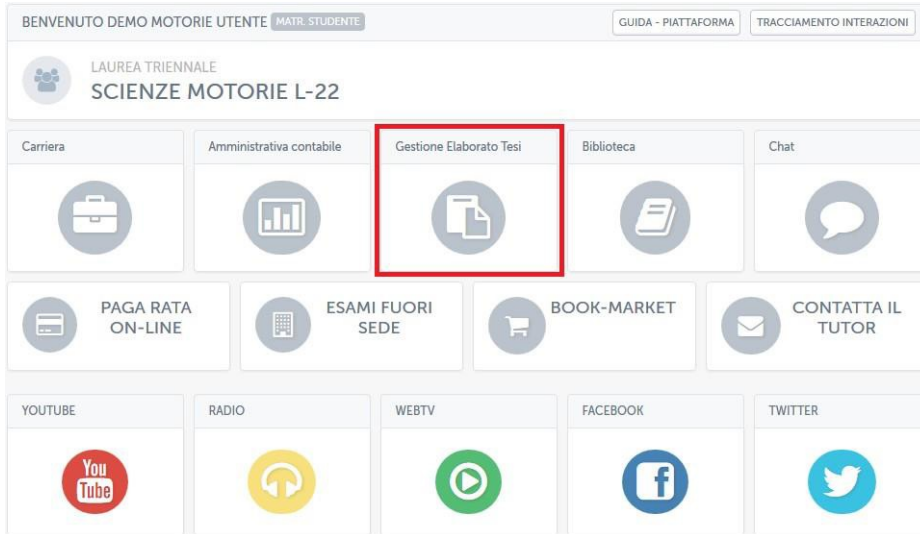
BENVENUTO DEMO MOTORIE UTENTE MATR. STUDENTE

GUIDA - PIATTAFORMA

TRACCIAMENTO INTERAZIONI

LAUREA TRIENNALE
SCIENZE MOTORIE L-22

Carriera

Amministrativa contabile

Gestione Elaborato Tesi

Biblioteca

Chat

PAGA RATA ON-LINE

ESAMI FUORI SEDE

BOOK-MARKET

CONTATTA IL TUTOR

YOUTUBE

RADIO

WEBTV

FACEBOOK

TWITTER

You Tube